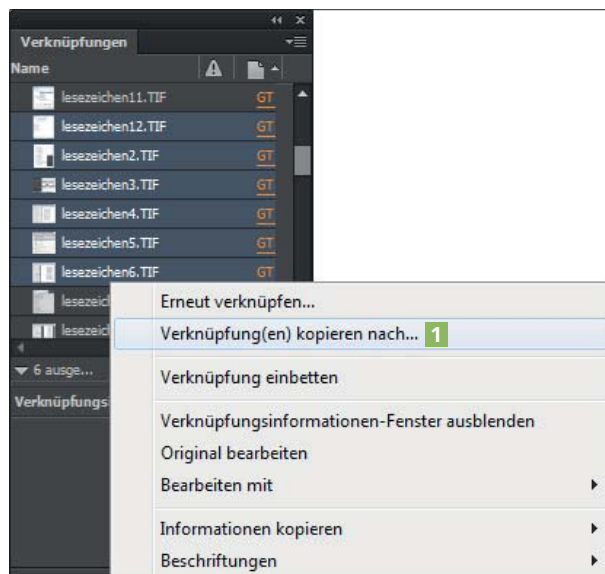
Verknüpfungen
Name
lesezeichen11.TIF GT
lesezeichen12.TIF GT
lesezeichen2.TIF GT
lesezeichen3.TIF GT
lesezeichen4.TIF GT
lesezeichen5.TIF GT
lesezeichen6.TIF GT
lesezeich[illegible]
lesezeich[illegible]
6 ausge...
Verknüpfungs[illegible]

Erneut verknüpfen...
Verknüpfung(en) kopieren nach... 1
Verknüpfung einbetten
Verknüpfungsinformationen-Fenster ausblenden
Original bearbeiten
Bearbeiten mit
Informationen kopieren
Beschriftungen